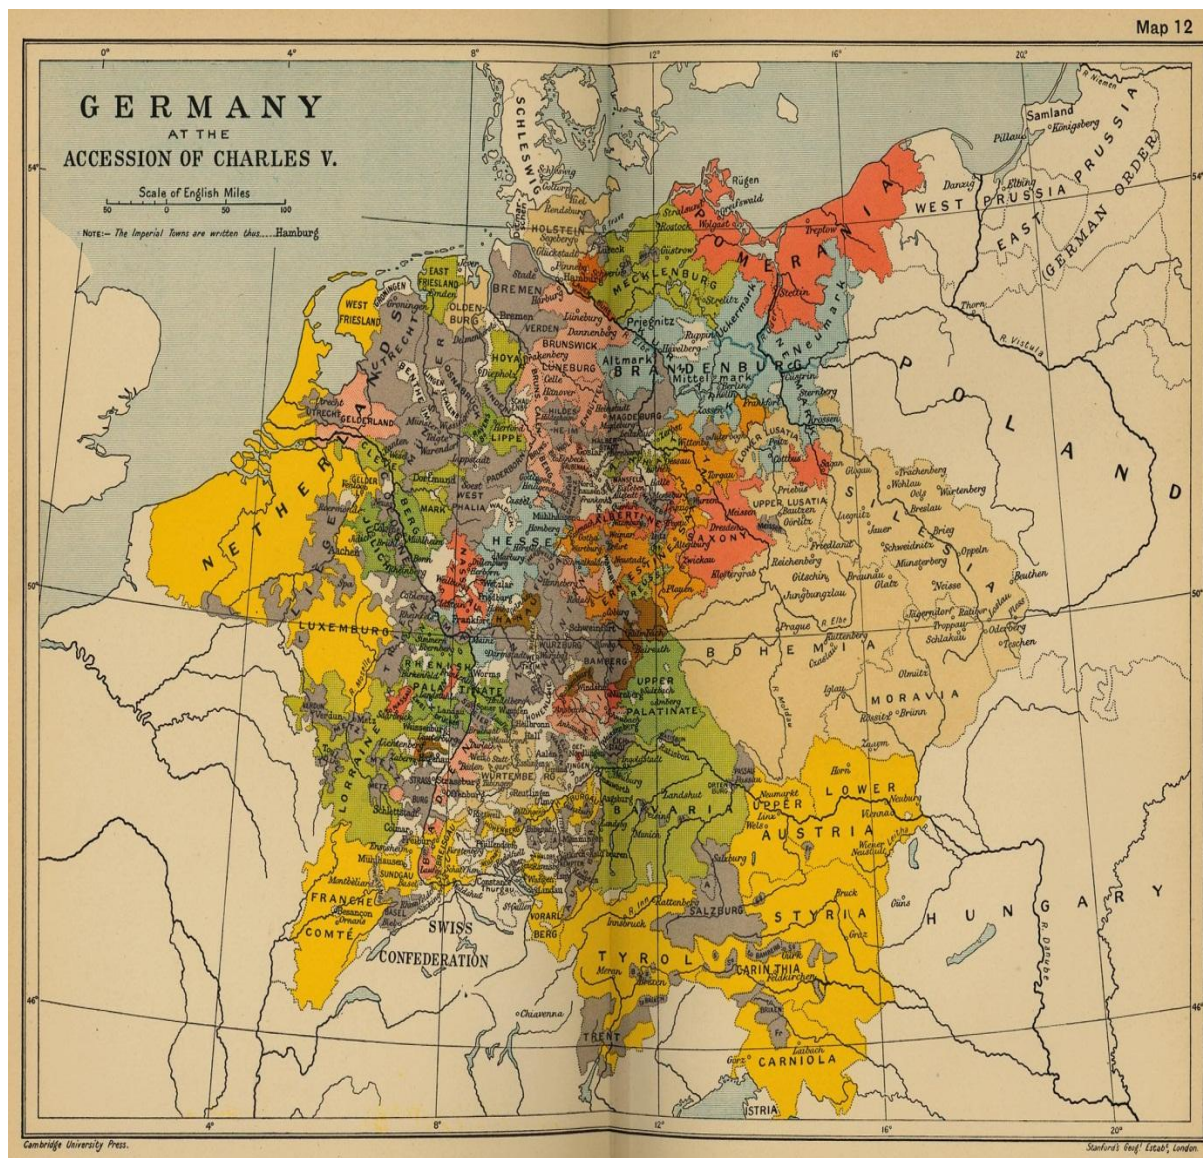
Map 12

GERMANY
AT THE
ACCESSION OF CHARLES V.

Scale of English Miles
50 0 50 100

NOTE:— The Imperial Towns are written thus.....Hamburg

0° 4° 8° 12° 16° 20°
54° 50° 46°

SCHLESWIG
HOLSTEIN
Rügen
POMERANIA
Danzig
WEST PRUSSIA
Samland
Königsberg
Pillau
EAST PRUSSIA
(GERMAN ORDER)
R. Niemen
Elbing
MECKLENBURG
Lübeck
Rostock
Stralsund
Stettin
EAST FRIESLAND
Emden
WEST FRIESLAND
Groningen
OLDENBURG
BREMEN
Bremen
Stade
Hamburg
VERDEN
Lüneburg
Dannenberg
BRUNSWICK
LUNEBURG
Celle
Hanover
HOYA
Diepholz
Priegnitz
Altmark
BRANDENBURG
Mittelmark
Uckermark
Neumark
Frankfurt
Thorn
R. Vistula
POLAND
UTRECHT
Utrecht
GELDERLAND
Münster
Osnabrück
LIPPE
PADERBORN
Dortmund
MARK
WEST PHALIA
Soest
HILDESHEIM
MAGDEBURG
Magdeburg
Halberstadt
Wittenberg
LOWER LUSATIA
UPPER LUSATIA
Bautzen
Görlitz
Glogau
Trachenberg
Wohlau
Oels
Wartenberg
Breslau
Brieg
Liegnitz
Jauer
Schweidnitz
Oppeln
Münsterberg
Neisse
Beuthen
SILESIA
NETHERLANDS
Aachen
Cologne
BERG
JÜLICH
CLEVES
Mühlhausen
HESSE
Cassel
Marburg
Homberg
Erfurt
ALBERTINE
SAXONY
Meissen
Dresden
Zwickau
Plauen
ERNESTINE
Leipzig
Friedland
Reichenberg
Gitschin
Jungbunzlau
Braunau
Glatz
Jägerndorf
Troppau
Schlakau
Oderberg
Teschen
Ratibor
LUXEMBURG
Frankfurt
TRIER
Mainz
Worms
RHENISH PALATINATE
Würzburg
BAMBERG
Bamberg
Baireuth
UPPER PALATINATE
Nuremberg
Prague
R. Elbe
Kuttenberg
Czaslau
BOHEMIA
Olmütz
MORAVIA
Iglau
Brünn
Znaym
Metz
Verdun
LORRAINE
Strassburg
Spires
WURTEMBERG
Stuttgart
Ulm
Augsburg
Regensburg
Passau
Landshut
BAVARIA
Munich
Ingolstadt
Linz
Wels
UPPER
LOWER
AUSTRIA
Vienna
Neuburg
Horn
Wiener Neustadt
Colmar
Freiburg
Basel
Mühlhausen
Montbéliard
FRANCHE COMTÉ
Besançon
SUNDGAU
SWISS CONFEDERATION
Constance
St. Gallen
Thurgau
VORARLBERG
Innsbruck
SALZBURG
Salzburg
TYROL
Brixen
Meran
Trent
TRENT
Chiavenna
CARINTHIA
Villach
STYRIA
Graz
Bruck
Güns
HUNGARY
R. Danube
CARNIOLA
Laibach
Görz
ISTRIA

Cambridge University Press.
Stanford's Geog! Estab!, London.